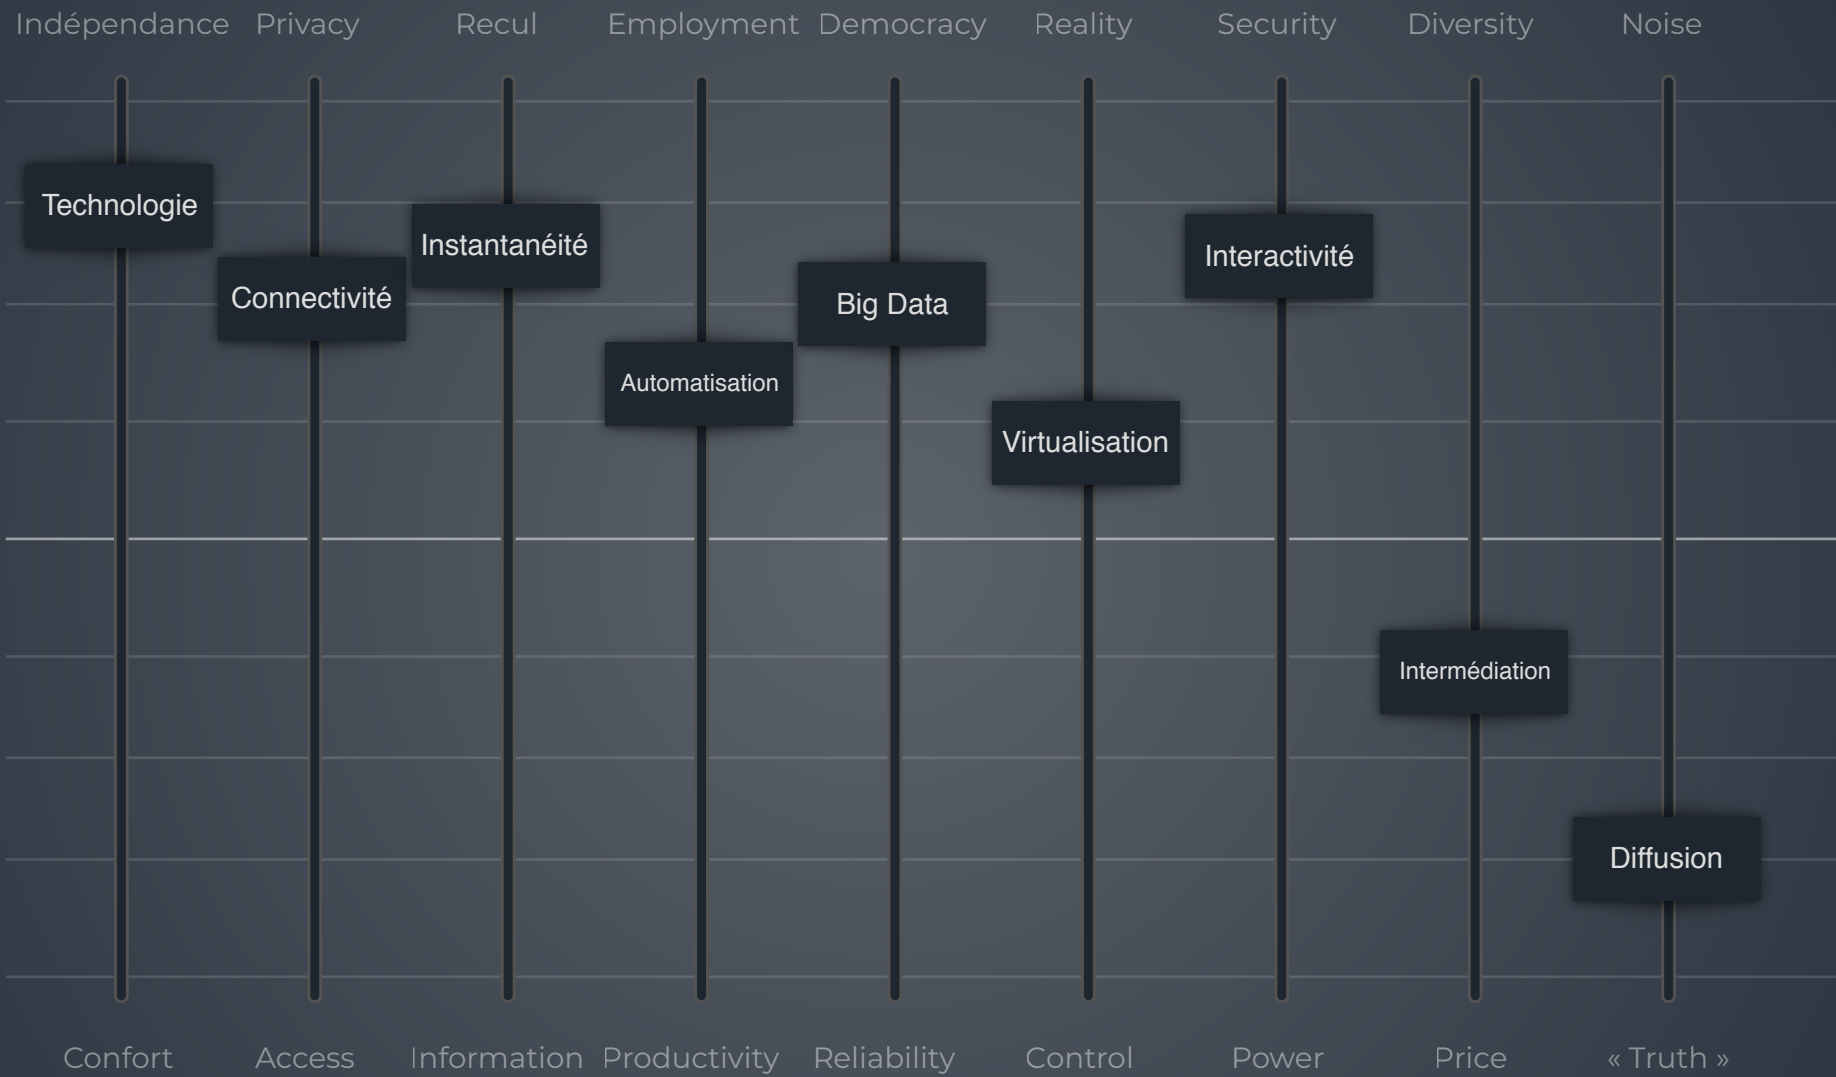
| Indépendance | Privacy | Recul | Employment | Democracy | Reality | Security | Diversity | Noise |
|---|---|---|---|---|---|---|---|---|
| Technologie | Connectivité | Instantanéité | Automatisation | Big Data | Virtualisation | Interactivité | Intermédiation | Diffusion |
| Confort | Access | Information | Productivity | Reliability | Control | Power | Price | « Truth » |